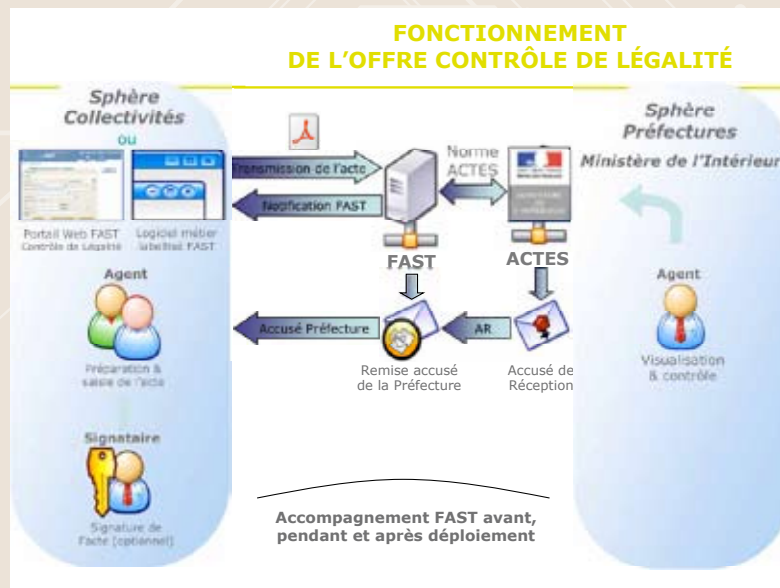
FONCTIONNEMENT
DE L'OFFRE CONTRÔLE DE LÉGALITÉ

Sphère Collectivités

ou

Portail Web FAST Contrôle de Légalité

Logiciel métier labellisé FAST

Agent

Préparation & saisie de l'acte

Signataire

Signature de l'acte (optionnel)

Transmission de l'acte

Notification FAST

Norme ACTES

FAST

ACTES

Accusé Préfecture

AR

Remise accusé de la Préfecture

Accusé de Réception

Accompagnement FAST avant, pendant et après déploiement

Sphère Préfectures

Ministère de l'Intérieur

Agent

Visualisation & contrôle